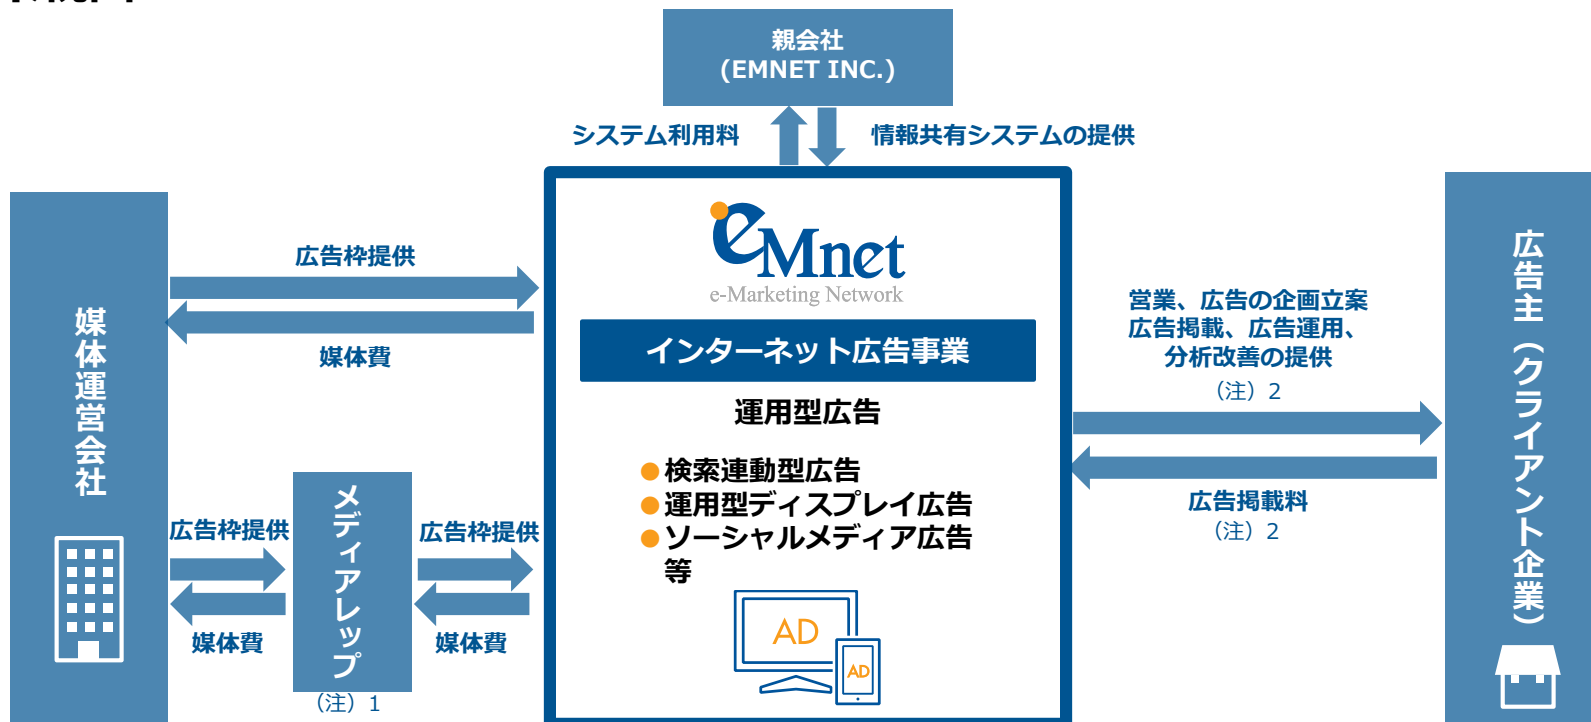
親会社
(EMNET INC.)

システム利用料

情報共有システムの提供

媒体運営会社

広告枠提供

媒体費

eMnet
e-Marketing Network

インターネット広告事業

運用型広告

●検索連動型広告
●運用型ディスプレイ広告
●ソーシャルメディア広告
等

AD

AD

営業、広告の企画立案
広告掲載、広告運用、
分析改善の提供
（注）2

広告掲載料
（注）2

広告主（クライアント企業）

広告枠提供

媒体費

メディアレップ
（注）1

広告枠提供

媒体費